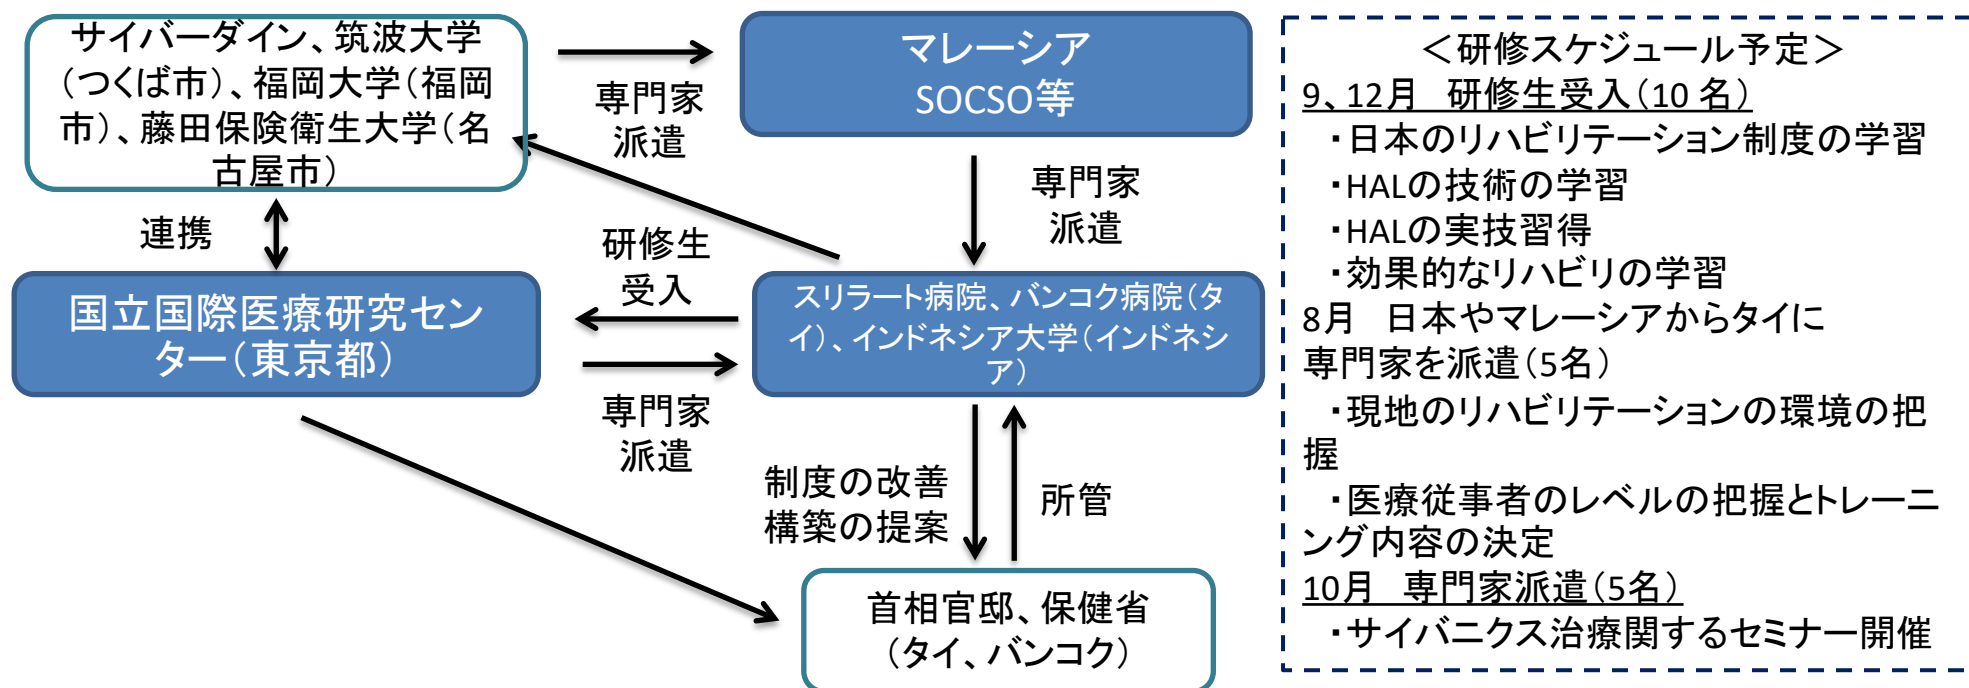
サイバーダイン、筑波大学（つくば市）、福岡大学（福岡市）、藤田保険衛生大学（名古屋市）

専門家派遣

マレーシア SOCSO等

専門家派遣

連携

研修生受入

国立国際医療研究センター（東京都）

スリラート病院、バンコク病院（タイ）、インドネシア大学（インドネシア）

専門家派遣

制度の改善構築の提案

所管

首相官邸、保健省（タイ、バンコク）

＜研修スケジュール予定＞
9、12月　研修生受入（10 名）
・日本のリハビリテーション制度の学習
・HALの技術の学習
・HALの実技習得
・効果的なリハビリの学習
8月　日本やマレーシアからタイに専門家を派遣（5名）
・現地のリハビリテーションの環境の把握
・医療従事者のレベルの把握とトレーニング内容の決定
10月　専門家派遣（5名）
・サイバニクス治療関するセミナー開催